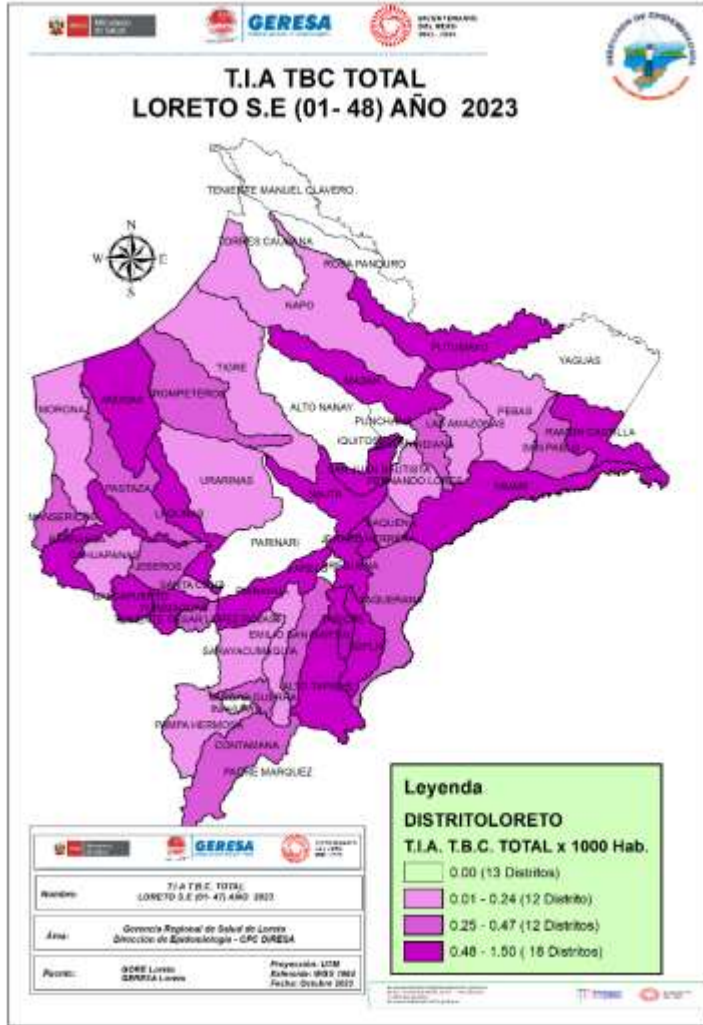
Ministerio de Salud GERESA BICENTENARIO DEL PERÚ 2021 - 2024

T.I.A TBC TOTAL
LORETO S.E (01- 48) AÑO 2023

N
W E
S

TENIENTE MANUEL CLAVERO
TORRES CAUSANA
ROSA PANDURO
NAPO
PUTUMAYO
YAGUAS
TIGRE
TROMPETEROS
MAZAN
MORONA
ANDOAS
ALTO NANAY
PUNCHANA
IQUITOS
LAS AMAZONAS
PEBAS
RAMON CASTILLA
SAN PABLO
BELEN
SAN JUAN BAUTISTA
FERNANDO LORES
YAVARI
URARINAS
INDIANA
NAUTA
PASTAZA
LAGUNAS
MANSERICHE
BARRANCA
CAHUAPANAS
JEBEROS
PARINARI
SAQUENA
JENARO HERRERA
SANTA CRUZ
YURIMAGUAS
TENIENTE CESAR LOPEZ ROJAS
REQUENA
YAQUERANA
EMILIO SAN MARTIN
SARAYACU
MAQUIA
SOPLIN
ALTO TAPICHE
INAHUAYA
PAMPA HERMOSA
CONTAMANA
PADRE MARQUEZ

Leyenda
DISTRITOLORETO
T.I.A. T.B.C. TOTAL x 1000 Hab.
0.00 (13 Distritos)
0.01 - 0.24 (12 Distrito)
0.25 - 0.47 (12 Distritos)
0.48 - 1.50 ( 16 Distritos)

| Nombre: | T.I.A T.B.C. TOTAL LORETO S.E (01- 47) AÑO 2023 | |
|---|---|---|
| Área: | Gerencia Regional de Salud de Loreto Dirección de Epidemiología - CPC DIRESA | |
| Fuente: | GORE Loreto GERESA Loreto | Proyección: UTM Extensión: WGS 1984 Fecha: Octubre 2023 |